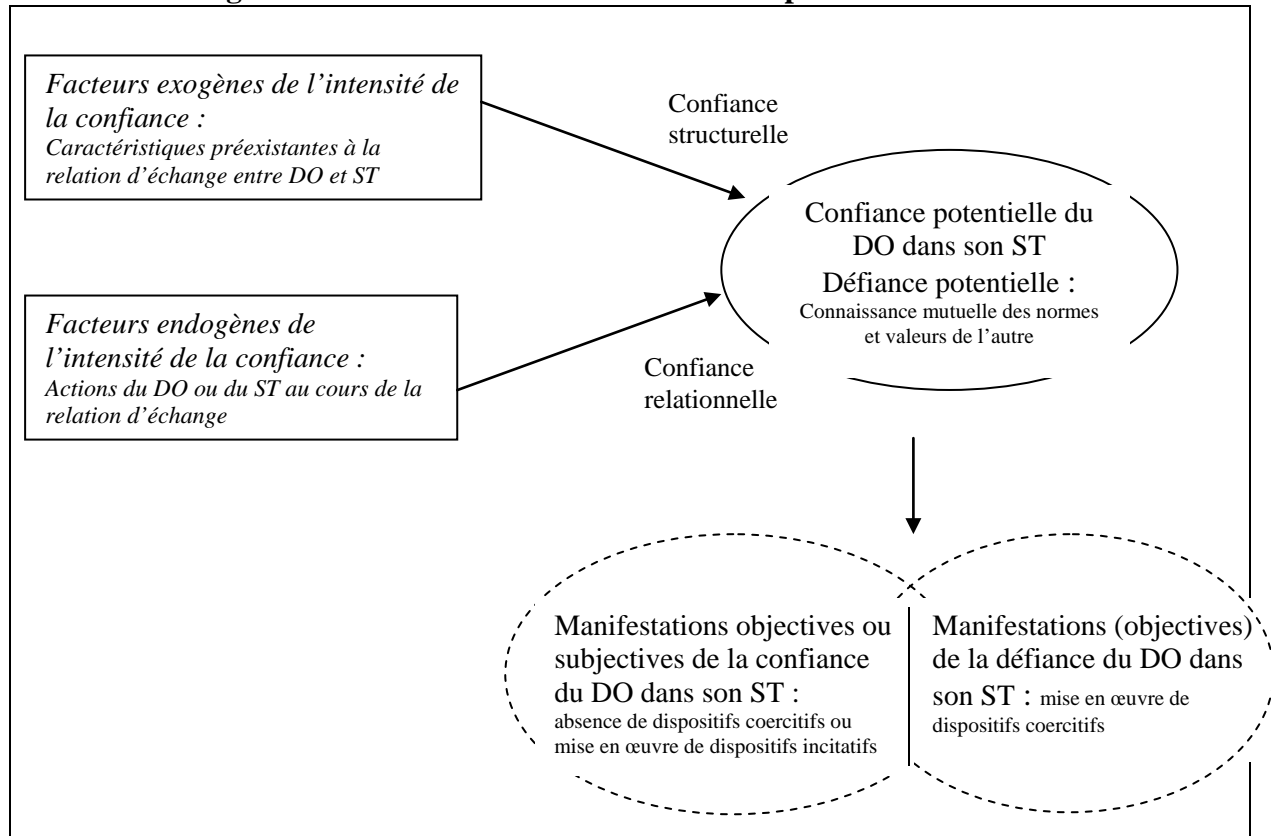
*Facteurs exogènes de l'intensité de la confiance :*
*Caractéristiques préexistantes à la relation d'échange entre DO et ST*

Confiance structurelle

*Facteurs endogènes de l'intensité de la confiance :*
*Actions du DO ou du ST au cours de la relation d'échange*

Confiance relationnelle

Confiance potentielle du DO dans son ST
Défiance potentielle :
Connaissance mutuelle des normes et valeurs de l'autre

Manifestations objectives ou subjectives de la confiance du DO dans son ST :
absence de dispositifs coercitifs ou mise en œuvre de dispositifs incitatifs

Manifestations (objectives) de la défiance du DO dans son ST : mise en œuvre de dispositifs coercitifs